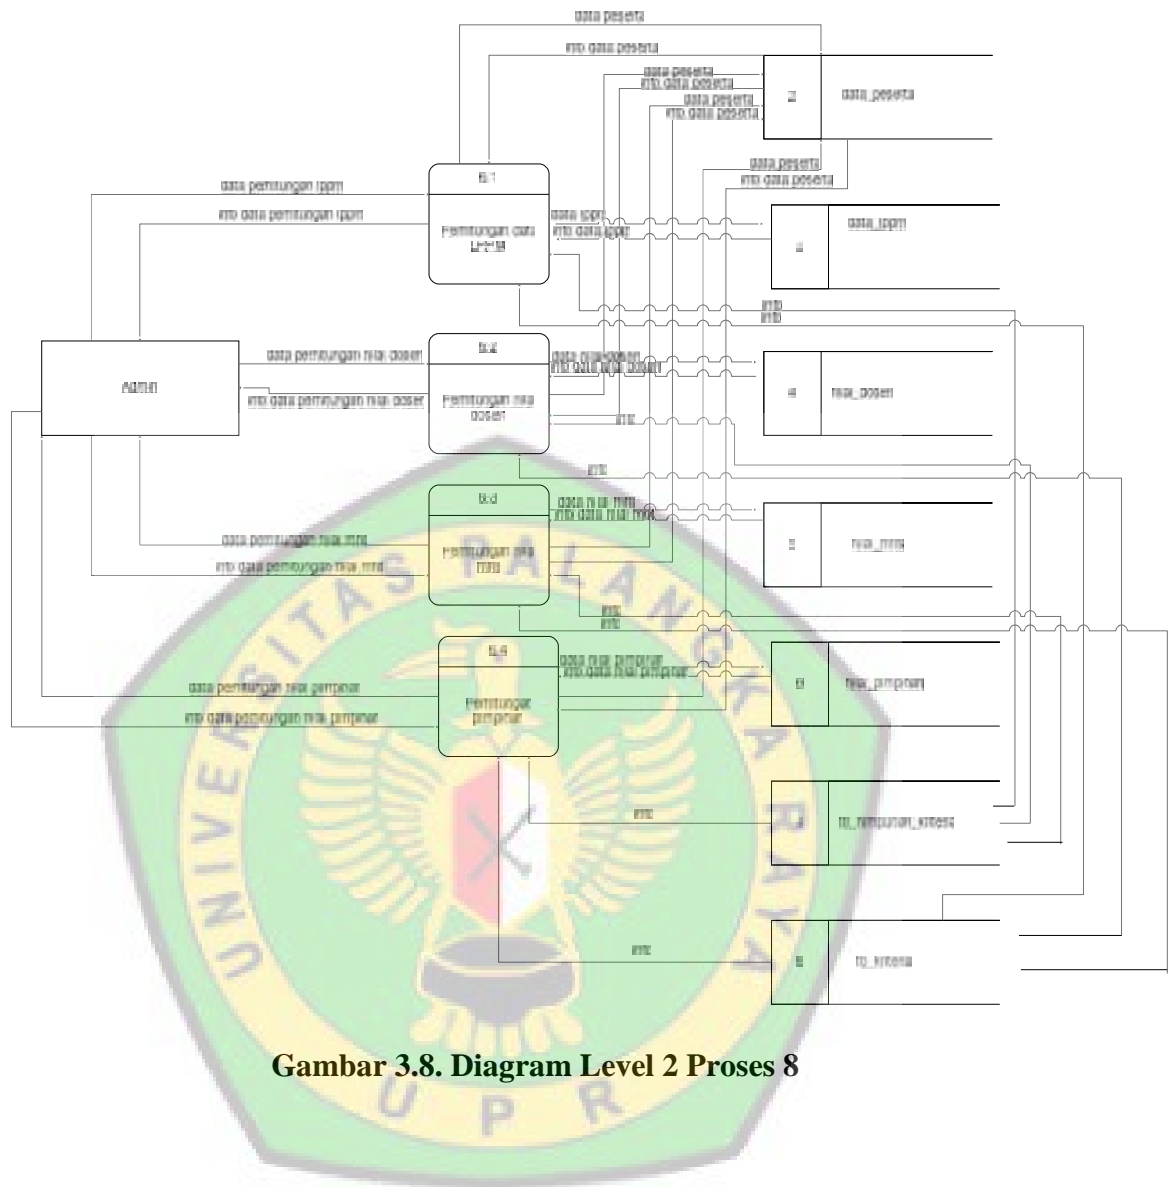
data peserta
info data peserta
data peserta
info data peserta
data peserta
info data peserta
2
data_peserta
data peserta
info data peserta
8.1
data perhitungan lppm
info data perhitungan lppm
Perhitungan data Lembaga
data lppm
info data lppm
3
data_lppm
info
info
8.2
data perhitungan nilai dosen
Admin
info data perhitungan nilai dosen
Perhitungan nilai dosen
data nilai dosen
info data nilai dosen
info
4
nilai_dosen
info
8.3
data nilai mhs
info data nilai mhs
data perhitungan nilai mhs
Perhitungan nilai mhs
5
nilai_mhs
info data perhitungan nilai mhs
info
info
8.4
data nilai pimpinan
info data nilai pimpinan
data perhitungan nilai pimpinan
Perhitungan pimpinan
6
nilai_pimpinan
info data perhitungan nilai pimpinan
info
7
tb_himpunan_kriteria
info
8
tb_kriteria
UNIVERSITAS PALANGKA RAYA
UPR
Gambar 3.8. Diagram Level 2 Proses 8